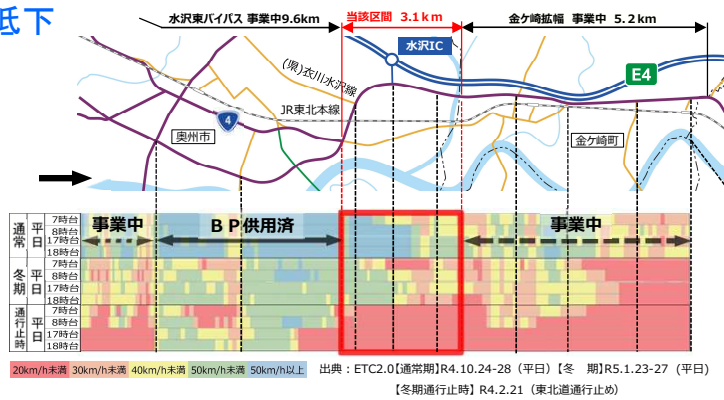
低下

水沢東バイパス 事業中9.6km

当該区間 3.1km

金ケ崎拡幅 事業中 5.2km

水沢IC

(県)衣川水沢線

E4

JR東北本線

4

奥州市

金ケ崎町

| | | |
|---|---|---|
| 通常 | 平日 | 7時台 |
| | | 8時台 |
| | | 17時台 |
| | | 18時台 |
| 冬期 | 平日 | 7時台 |
| | | 8時台 |
| | | 17時台 |
| | | 18時台 |
| 通行止時 | | 7時台 |
| | | 8時台 |
| | | 17時台 |
| | | 18時台 |

事業中

BP供用済

事業中

20km/h未満 30km/h未満 40km/h未満 50km/h未満 50km/h以上

出典：ETC2.0【通常期】R4.10.24-28（平日）【冬 期】R5.1.23-27（平日）
【冬期通行止時】R4.2.21（東北道通行止め）